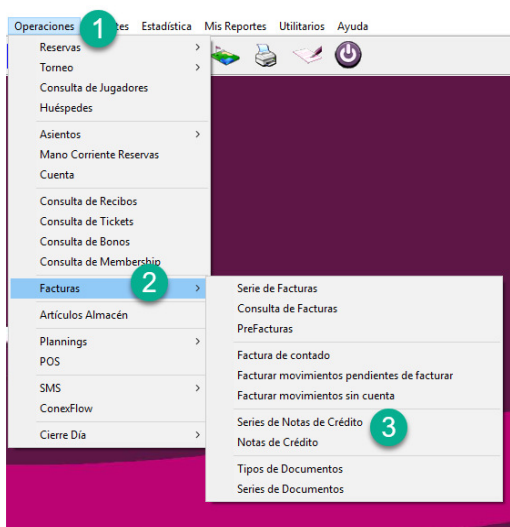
Operaciones 1 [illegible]tes Estadística Mis Reportes Utilitarios Ayuda

Reservas
Torneo
Consulta de Jugadores
Huéspedes
Asientos
Mano Corriente Reservas
Cuenta
Consulta de Recibos
Consulta de Tickets
Consulta de Bonos
Consulta de Membership
Facturas 2
Artículos Almacén
Plannings
POS
SMS
ConexFlow
Cierre Día

Serie de Facturas
Consulta de Facturas
PreFacturas
Factura de contado
Facturar movimientos pendientes de facturar
Facturar movimientos sin cuenta
Series de Notas de Crédito 3
Notas de Crédito
Tipos de Documentos
Series de Documentos